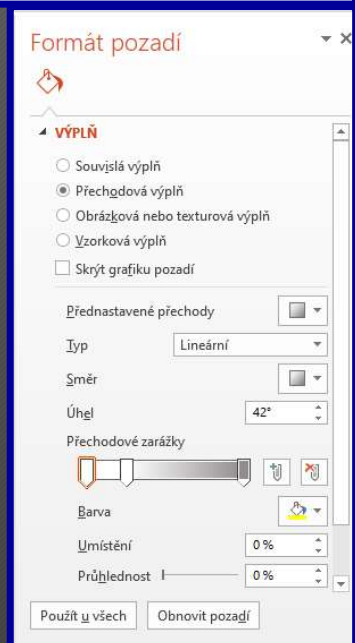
Formát pozadí

VÝPLŇ

Souvislá výplň
Přechodová výplň
Obrázková nebo texturová výplň
Vzorková výplň
Skrýt grafiku pozadí

Přednastavené přechody
Typ
Lineární
Směr
Úhel
42°
Přechodové zarážky
Barva
Umístění
0 %
Průhlednost
0 %

Použít u všech
Obnovit pozadí